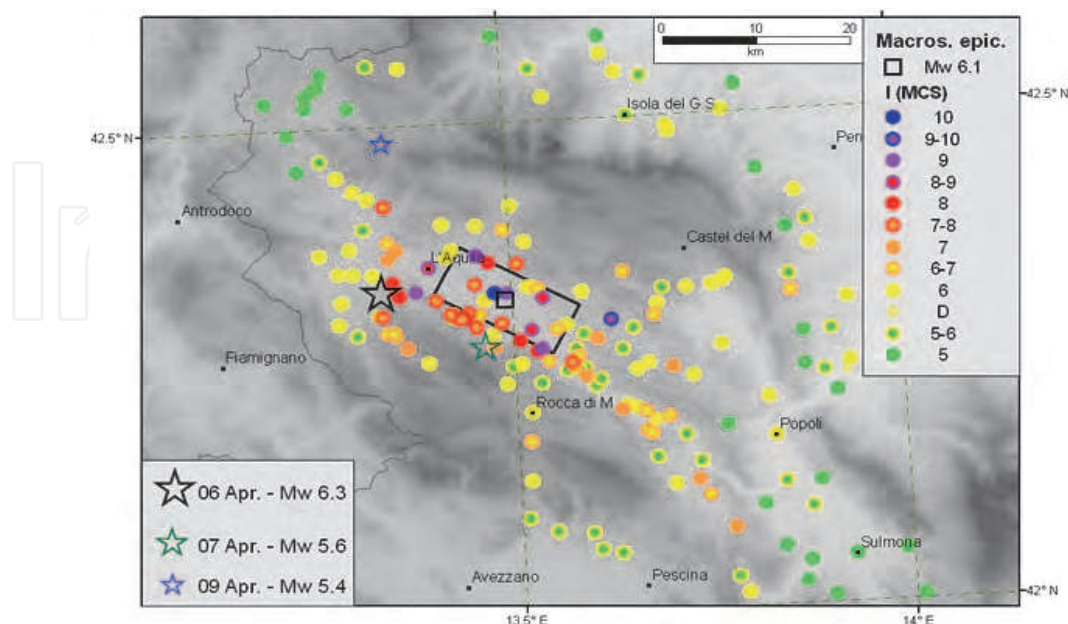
0 10 20
km

Macros. epic.
Mw 6.1
I (MCS)
10
9-10
9
8-9
8
7-8
7
6-7
6
D
5-6
5

42.5° N
42.5° N
Isola del G.S.
Pen
Antrodoco
Castel del M.
L'Aquila
Fiamignano
Rocca di M.
Popoli
Sulmona
Avezzano
Pescina
42° N
13.5° E
14° E

06 Apr. - Mw 6.3
07 Apr. - Mw 5.6
09 Apr. - Mw 5.4